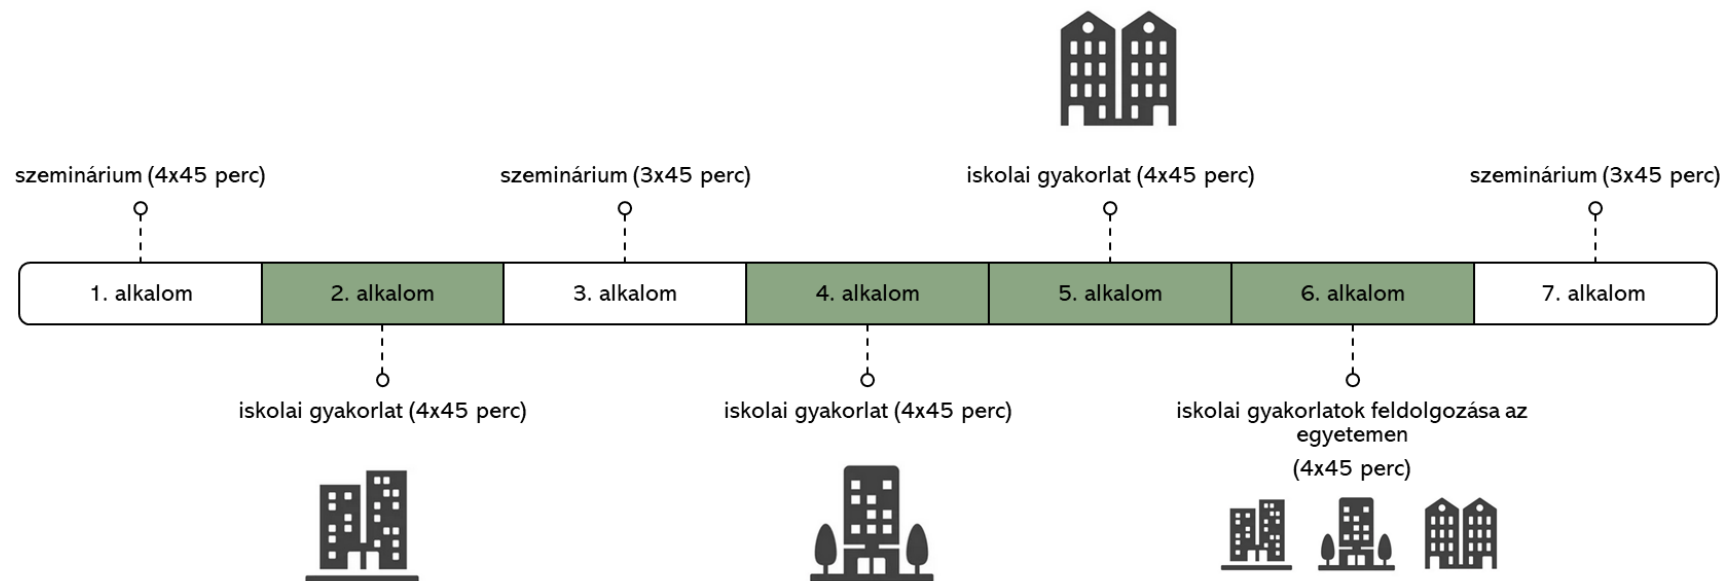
szeminárium (4x45 perc)

szeminárium (3x45 perc)

iskolai gyakorlat (4x45 perc)

szeminárium (3x45 perc)

| 1. alkalom | 2. alkalom | 3. alkalom | 4. alkalom | 5. alkalom | 6. alkalom | 7. alkalom |
|---|---|---|---|---|---|---|

iskolai gyakorlat (4x45 perc)

iskolai gyakorlat (4x45 perc)

iskolai gyakorlatok feldolgozása az egyetemen
(4x45 perc)